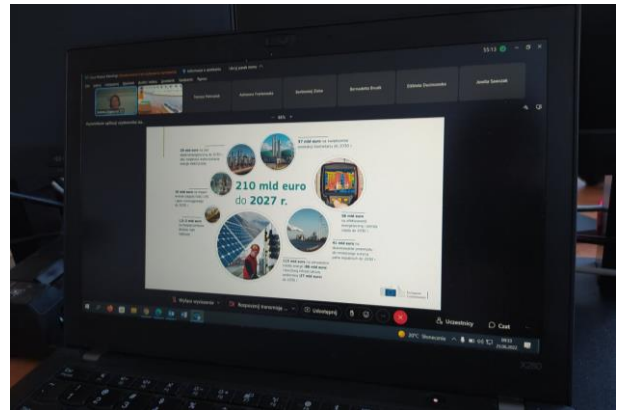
210 mld euro
do 2027 r.

97 mld euro

Przestań wyświetlać

Rozpocznij transmisję

Udostępnij

Uczestnicy

Czat

Paweł Warczak

Antonina Trzcińska

Grzegorz Zaba

Bernadetta Bruck

Elżbieta Dochmińska

Joanna Spaczak

28°C Słonecznie

X280